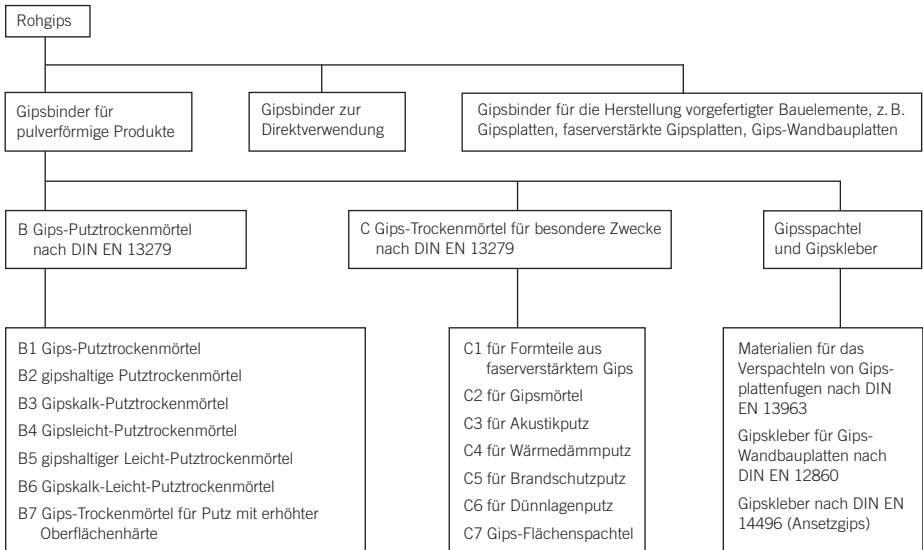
Rohgips

Gipsbinder für pulverförmige Produkte

Gipsbinder zur Direktverwendung

Gipsbinder für die Herstellung vorgefertigter Bauelemente, z. B. Gipsplatten, faserverstärkte Gipsplatten, Gips-Wandbauplatten

B Gips-Putztrockenmörtel nach DIN EN 13279

C Gips-Trockenmörtel für besondere Zwecke nach DIN EN 13279

Gipsspachtel und Gipskleber

B1 Gips-Putztrockenmörtel
B2 gipshaltige Putztrockenmörtel
B3 Gipskalk-Putztrockenmörtel
B4 Gipsleicht-Putztrockenmörtel
B5 gipshaltiger Leicht-Putztrockenmörtel
B6 Gipskalk-Leicht-Putztrockenmörtel
B7 Gips-Trockenmörtel für Putz mit erhöhter Oberflächenhärte

C1 für Formteile aus faserverstärktem Gips
C2 für Gipsmörtel
C3 für Akustikputz
C4 für Wärmedämmputz
C5 für Brandschutzputz
C6 für Dünnlagenputz
C7 Gips-Flächenspachtel

Materialien für das Verspachteln von Gipsplattenfugen nach DIN EN 13963

Gipskleber für Gips-Wandbauplatten nach DIN EN 12860

Gipskleber nach DIN EN 14496 (Ansetzgips)